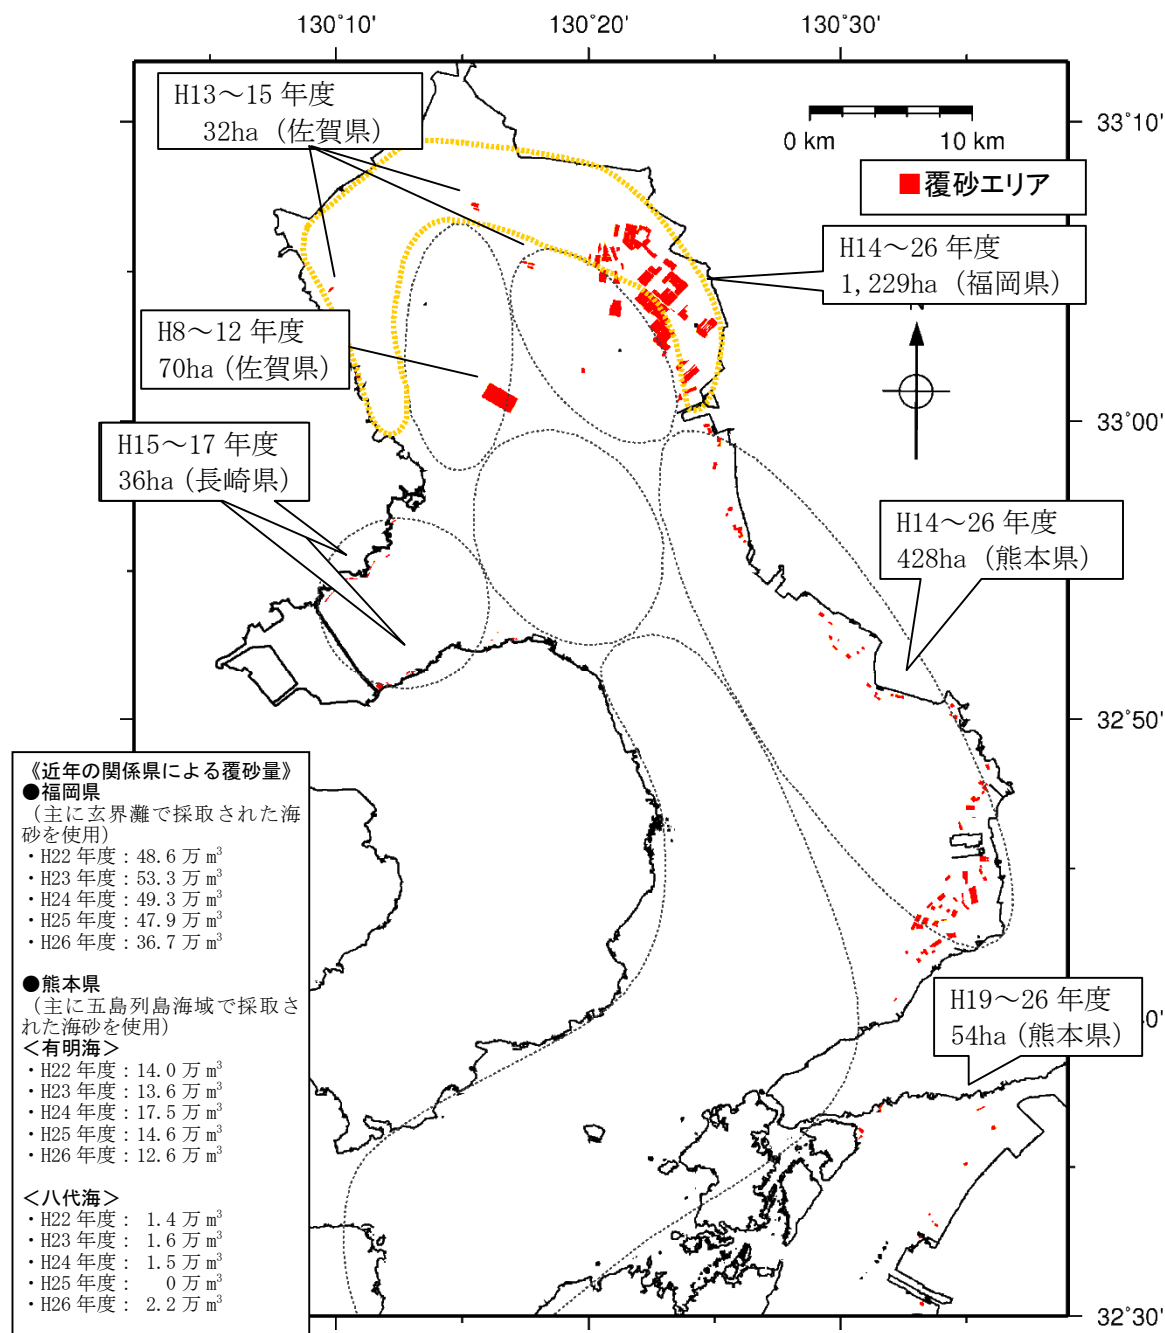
130°10'
130°20'
130°30'

33°10'
33°00'
32°50'
0'
32°30'

H13～15 年度
32ha（佐賀県）

0 km
10 km

覆砂エリア

H14～26 年度
1,229ha（福岡県）

H8～12 年度
70ha（佐賀県）

H15～17 年度
36ha（長崎県）

H14～26 年度
428ha（熊本県）

H19～26 年度
54ha（熊本県）

《近年の関係県による覆砂量》
●福岡県
（主に玄界灘で採取された海砂を使用）
・H22 年度：48.6 万 $m^3$
・H23 年度：53.3 万 $m^3$
・H24 年度：49.3 万 $m^3$
・H25 年度：47.9 万 $m^3$
・H26 年度：36.7 万 $m^3$

●熊本県
（主に五島列島海域で採取された海砂を使用）
＜有明海＞
・H22 年度：14.0 万 $m^3$
・H23 年度：13.6 万 $m^3$
・H24 年度：17.5 万 $m^3$
・H25 年度：14.6 万 $m^3$
・H26 年度：12.6 万 $m^3$

＜八代海＞
・H22 年度： 1.4 万 $m^3$
・H23 年度： 1.6 万 $m^3$
・H24 年度： 1.5 万 $m^3$
・H25 年度： 0 万 $m^3$
・H26 年度： 2.2 万 $m^3$